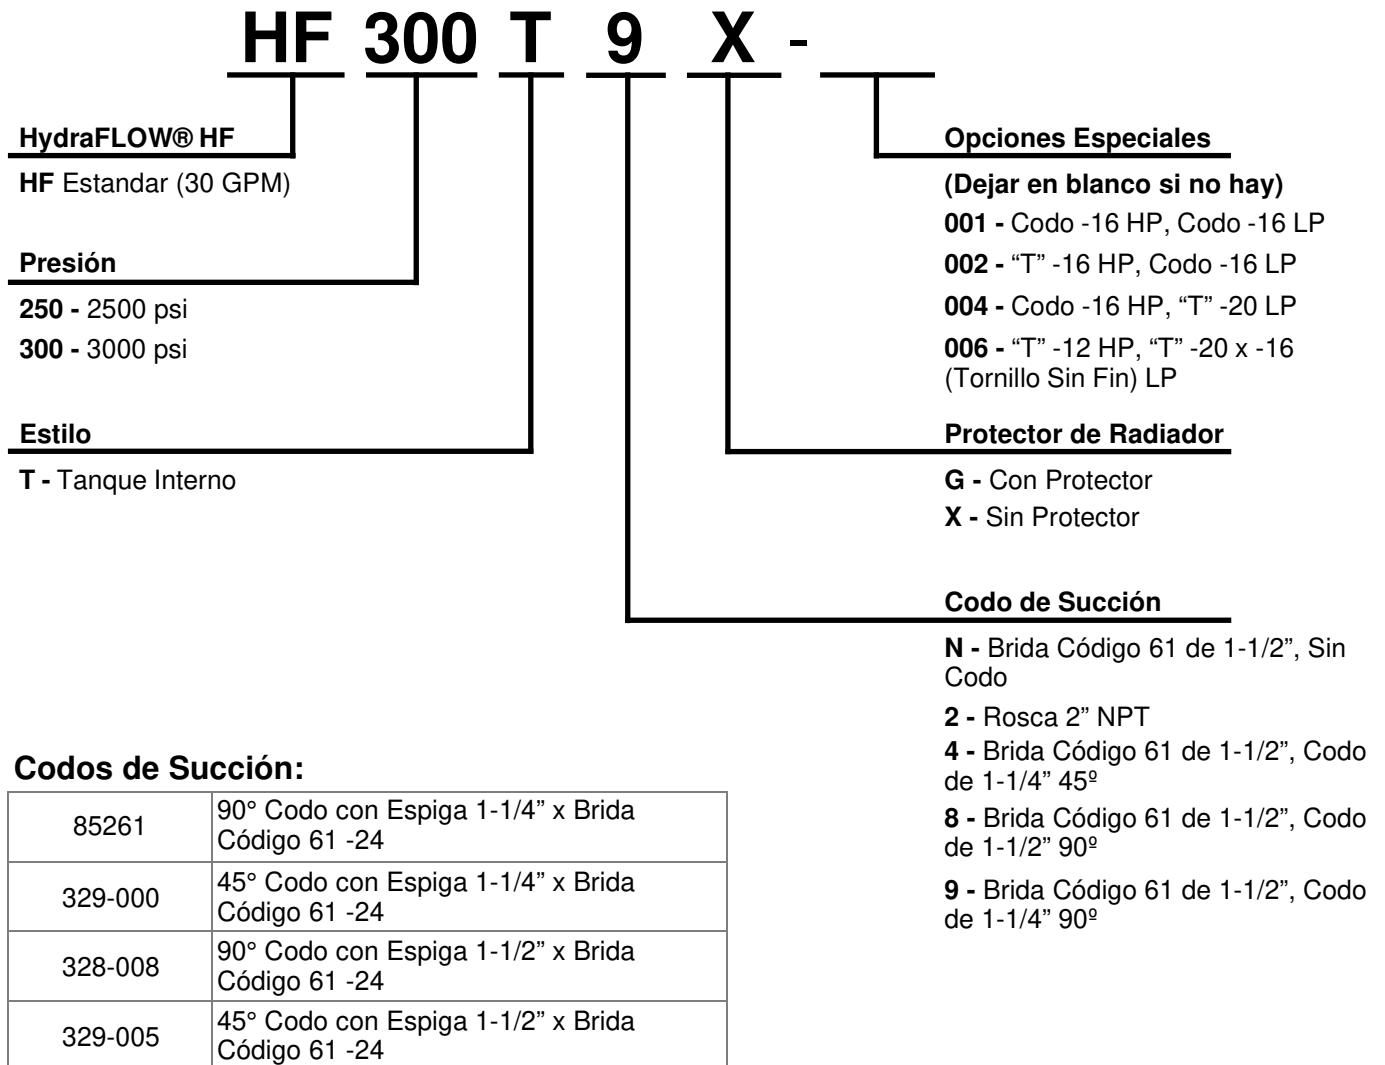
HF 300 T 9 X -

HydraFLOW® HF

HF Estandar (30 GPM)

Presión

250 - 2500 psi

300 - 3000 psi

Estilo

T - Tanque Interno

Opciones Especiales

(Dejar en blanco si no hay)

001 - Codo -16 HP, Codo -16 LP

002 - “T” -16 HP, Codo -16 LP

004 - Codo -16 HP, “T” -20 LP

006 - “T” -12 HP, “T” -20 x -16 (Tornillo Sin Fin) LP

Protector de Radiador

G - Con Protector

X - Sin Protector

Codo de Succión

N - Brida Código 61 de 1-1/2”, Sin Codo

2 - Rosca 2” NPT

4 - Brida Código 61 de 1-1/2”, Codo de 1-1/4” 45º

8 - Brida Código 61 de 1-1/2”, Codo de 1-1/2” 90º

9 - Brida Código 61 de 1-1/2”, Codo de 1-1/4” 90º

Codos de Succión:

| 85261 | 90° Codo con Espiga 1-1/4” x Brida Código 61 -24 |
|---|---|
| 329-000 | 45° Codo con Espiga 1-1/4” x Brida Código 61 -24 |
| 328-008 | 90° Codo con Espiga 1-1/2” x Brida Código 61 -24 |
| 329-005 | 45° Codo con Espiga 1-1/2” x Brida Código 61 -24 |